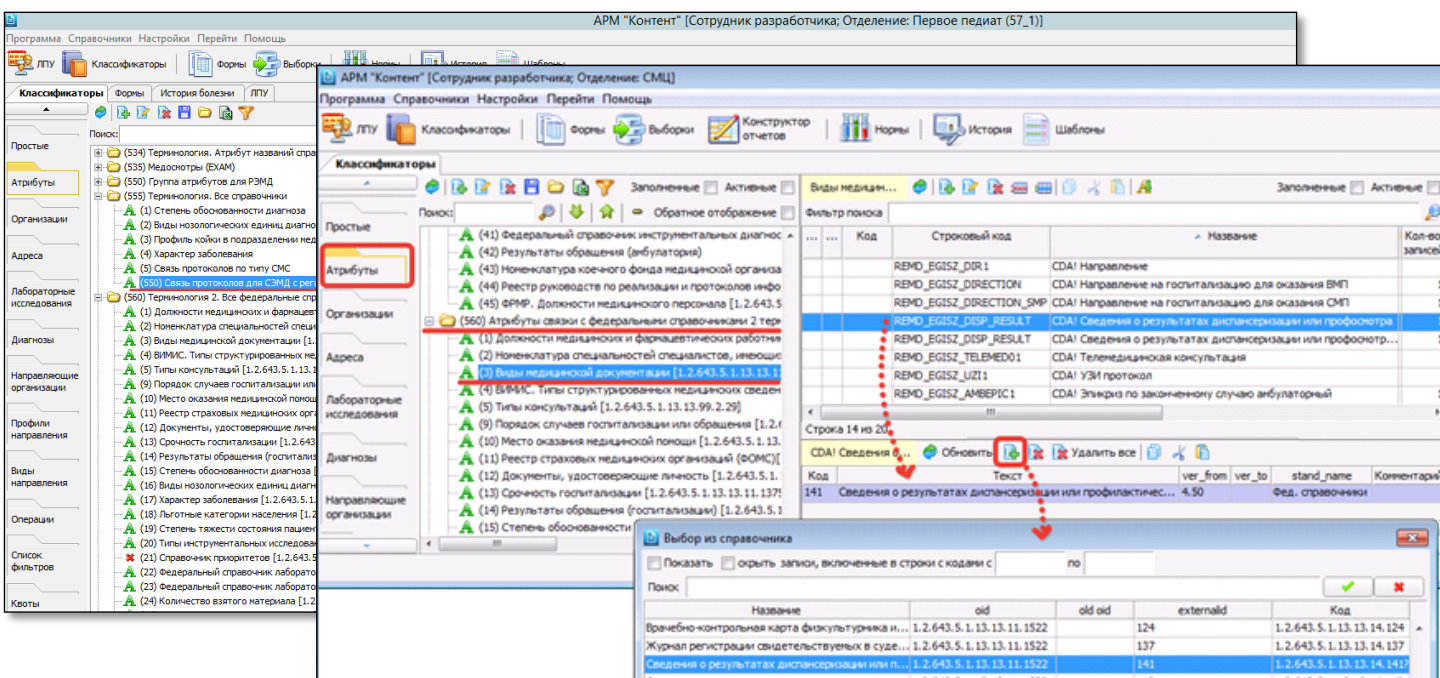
АРМ "Контент" [Сотрудник разработчика; Отделение: Первое педиат (57_1)]
Программа Справочники Настройки Перейти Помощь
ЛПУ Классификаторы Формы Выборки Нормы История Шаблоны
Классификаторы Формы История болезни ЛПУ
Поиск:
Простые
Атрибуты
Организации
Адреса
Лабораторные исследования
Диагнозы
Направляющие организации
Профили направления
Виды направления
Операции
Список фильтров
Квоты
(534) Терминология. Атрибут названий спра
(535) Медосмотры (EXAM)
(550) Группа атрибутов для РЭМД
(555) Терминология. Все справочники
(1) Степень обоснованности диагноза
(2) Виды нозологических единиц диагно
(3) Профиль койки в подразделении мед
(4) Характер заболевания
(5) Связь протоколов по типу СМС
(550) Связь протоколов для СЭМД с рег
(560) Терминология 2. Все федеральные спр
(1) Должности медицинских и фармацевт
(2) Номенклатура специальностей специ
(3) Виды медицинской документации [1.
(4) ВИМИС. Типы структурированных ме
(5) Типы консультаций [1.2.643.5.1.13.13.
(9) Порядок случаев госпитализации или
(10) Место оказания медицинской помо
(11) Реестр страховых медицинских орг
(12) Документы, удостоверяющие личн
(13) Срочность госпитализации [1.2.643.
(14) Результаты обращения (госпитали
(15) Степень обоснованности диагноза [
(16) Виды нозологических единиц диаг
(17) Характер заболевания [1.2.643.5.1.
(18) Льготные категории населения [1.2
(19) Степень тяжести состояния пациен
(20) Типы инструментальных исследова
(21) Справочник приоритетов [1.2.643.5
(22) Федеральный справочник лаборат
(23) Федеральный справочник лаборат
(24) Количество взятого материала [1.2

АРМ "Контент" [Сотрудник разработчика; Отделение: СМЦ]
Программа Справочники Настройки Перейти Помощь
ЛПУ Классификаторы Формы Выборки Конструктор отчетов Нормы История Шаблоны
Классификаторы
Заполненные Активные
Поиск: Обратное отображение
Простые
Атрибуты
Организации
Адреса
Лабораторные исследования
Диагнозы
Направляющие организации
(41) Федеральный справочник инструментальных диагнос
(42) Результаты обращения (амбулатория)
(43) Номенклатура коечного фонда медицинской организа
(44) Реестр руководств по реализации и протоколов инфо
(45) ФРМР. Должности медицинского персонала [1.2.643.5.
(560) Атрибуты связки с федеральными справочниками 2 тер
(1) Должности медицинских и фармацевтических работни
(2) Номенклатура специальностей специалистов, имеющи
(3) Виды медицинской документации [1.2.643.5.1.13.13.1
(4) ВИМИС. Типы структурированных медицинских сведен
(5) Типы консультаций [1.2.643.5.1.13.13.99.2.29]
(9) Порядок случаев госпитализации или обращения [1.2.6
(10) Место оказания медицинской помощи [1.2.643.5.1.13.
(11) Реестр страховых медицинских организаций (ФОМС)[
(12) Документы, удостоверяющие личность [1.2.643.5.1.13
(13) Срочность госпитализации [1.2.643.5.1.13.13.11.1375
(14) Результаты обращения (госпитализации) [1.2.643.5.1
(15) Степень обоснованности

Виды медицин... Заполненные Активные
Фильтр поиска
| ... | ... | Код | Строковый код | Название | Кол-во записей |
|---|---|---|---|---|---|
| | | | REMD_EGISZ_DIR1 | CDA! Направление | |
| | | | REMD_EGISZ_DIRECTION | CDA! Направление на госпитализацию для оказания ВМП | |
| | | | REMD_EGISZ_DIRECTION_SMP | CDA! Направление на госпитализацию для оказания СМП | |
| | | | REMD_EGISZ_DISP_RESULT | CDA! Сведения о результатах диспансеризации или профосмотра | |
| | | | REMD_EGISZ_DISP_RESULT | CDA! Сведения о результатах диспансеризации или профосмотр... | |
| | | | REMD_EGISZ_TELEMED01 | CDA! Телемедицинская консультация | |
| | | | REMD_EGISZ_UZI1 | CDA! УЗИ протокол | |
| | | | REMD_EGISZ_AMBEPIC1 | CDA! Эпикриз по законченному случаю амбулаторный | |
Строка 14 из 20
CDA! Сведения о... Обновить Удалить все
| Код | Текст | ver_from | ver_to | stand_name | Комментарий |
|---|---|---|---|---|---|
| 141 | Сведения о результатах диспансеризации или профилактичес... | 4.50 | | Фед. справочники | |

Выбор из справочника
Показать скрыть записи, включенные в строки с кодами с по
Поиск
| Название | oid | old oid | externalid | Код |
|---|---|---|---|---|
| Врачебно-контрольная карта физкультурника и... | 1.2.643.5.1.13.13.11.1522 | | 124 | 1.2.643.5.1.13.13.14.124 |
| Журнал регистрации свидетельствуемых в суде... | 1.2.643.5.1.13.13.11.1522 | | 137 | 1.2.643.5.1.13.13.14.137 |
| Сведения о результатах диспансеризации или п... | 1.2.643.5.1.13.13.11.1522 | | 141 | 1.2.643.5.1.13.13.14.141 |